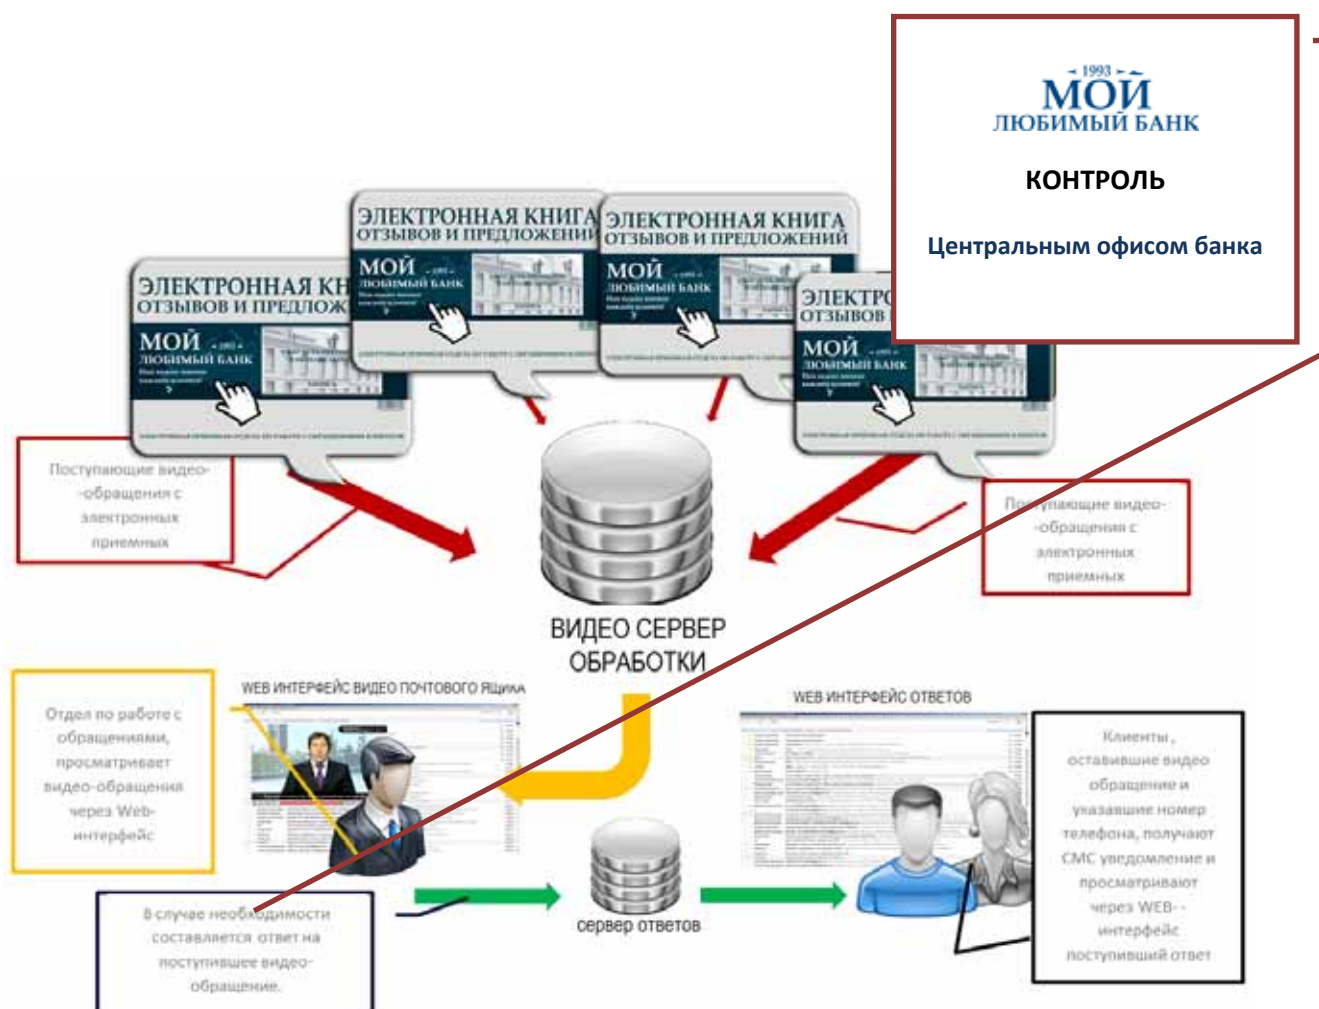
1993
МОЙ
ЛЮБИМЫЙ БАНК

КОНТРОЛЬ

Центральным офисом банка

ЭЛЕКТРОННАЯ КНИГА ОТЗЫВОВ И ПРЕДЛОЖЕНИЙ
МОЙ ЛЮБИМЫЙ БАНК

ЭЛЕКТРОННАЯ КНИГА ОТЗЫВОВ И ПРЕДЛОЖЕНИЙ
МОЙ ЛЮБИМЫЙ БАНК

ЭЛЕКТРОННАЯ КН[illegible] ОТЗЫВОВ И ПРЕДЛОЖ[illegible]
МОЙ ЛЮБИМЫЙ БАНК

ЭЛЕКТР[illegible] ОТЗЫВОВ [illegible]
МОЙ ЛЮБИМЫЙ БАНК

Поступающие видео-обращения с электронных приемных

Поступающие видео-обращения с электронных приемных

ВИДЕО СЕРВЕР ОБРАБОТКИ

WEB ИНТЕРФЕЙС ВИДЕО ПОЧТОВОГО ЯЩИКА

WEB ИНТЕРФЕЙС ОТВЕТОВ

Отдел по работе с обращениями, просматривает видео-обращения через Web-интерфейс

Клиенты, оставившие видео обращение и указавшие номер телефона, получают СМС уведомление и просматривают через WEB-интерфейс поступивший ответ

В случае необходимости составляется ответ на поступившее видео-обращение.

сервер ответов